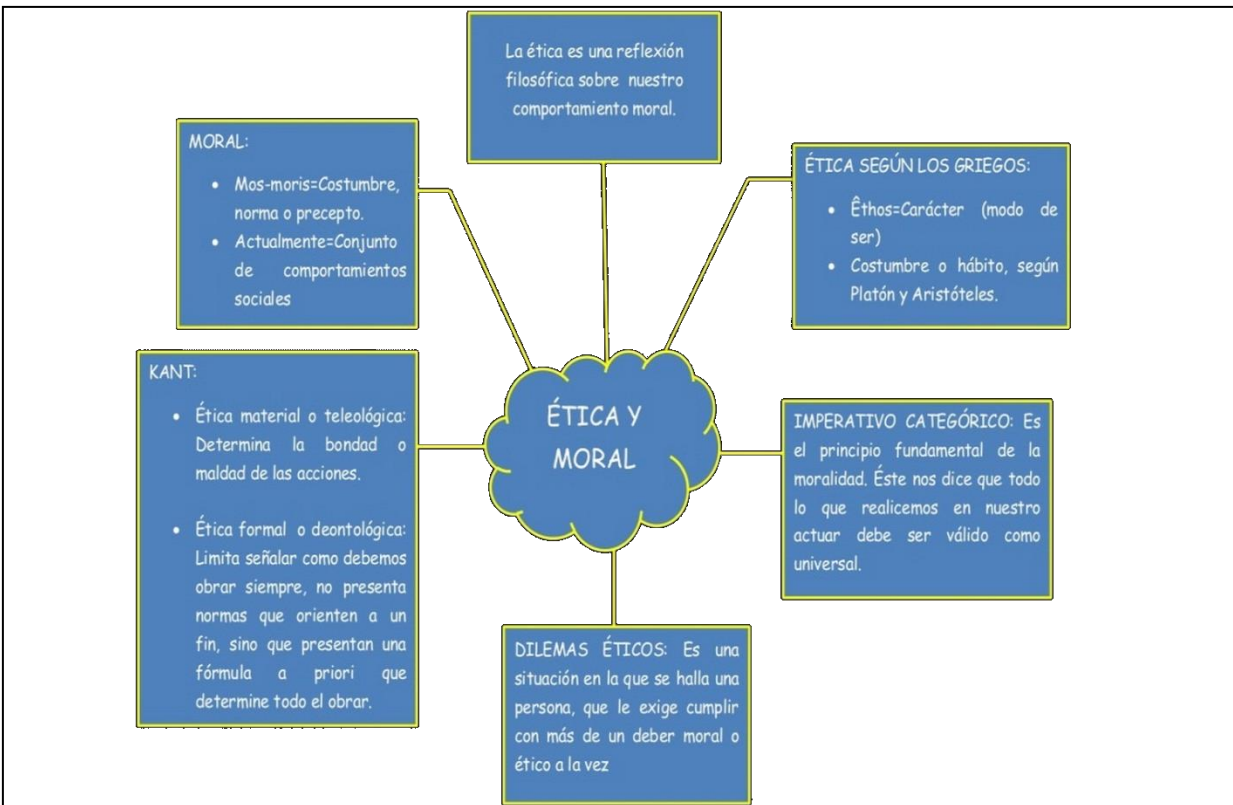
La ética es una reflexión filosófica sobre nuestro comportamiento moral.

MORAL:

- Mos-moris=Costumbre, norma o precepto.
- Actualmente=Conjunto de comportamientos sociales

ÉTICA SEGÚN LOS GRIEGOS:

- Êthos=Carácter (modo de ser)
- Costumbre o hábito, según Platón y Aristóteles.

KANT:

- Ética material o teleológica: Determina la bondad o maldad de las acciones.
- Ética formal o deontológica: Limita señalar como debemos obrar siempre, no presenta normas que orienten a un fin, sino que presentan una fórmula a priori que determine todo el obrar.

ÉTICA Y MORAL

IMPERATIVO CATEGÓRICO: Es el principio fundamental de la moralidad. Éste nos dice que todo lo que realicemos en nuestro actuar debe ser válido como universal.

DILEMAS ÉTICOS: Es una situación en la que se halla una persona, que le exige cumplir con más de un deber moral o ético a la vez